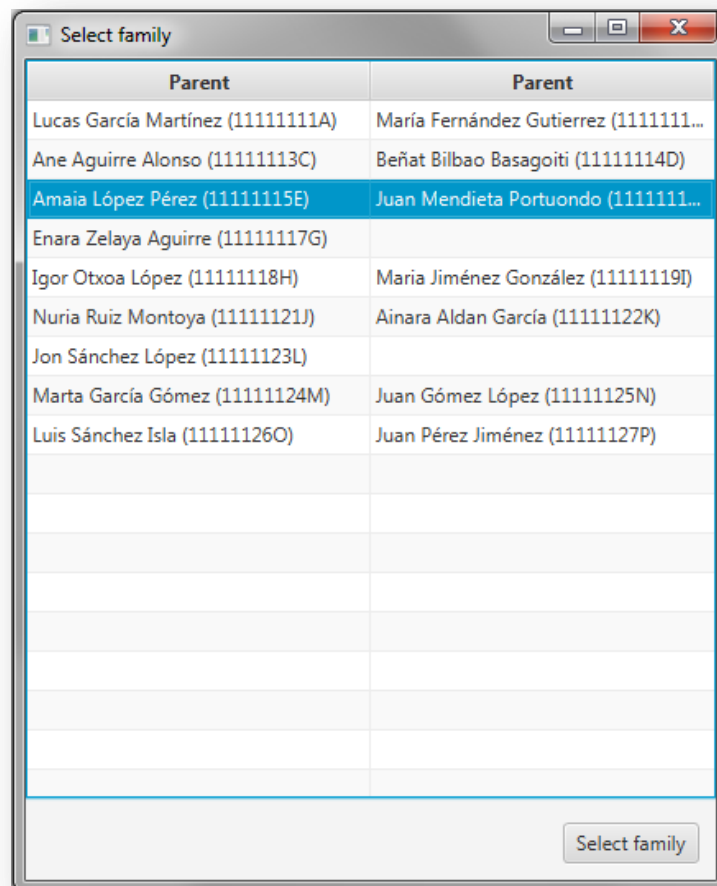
Select family

| Parent | Parent |
|---|---|
| Lucas García Martínez (11111111A) | María Fernández Gutierrez (1111111... |
| Ane Aguirre Alonso (11111113C) | Beñat Bilbao Basagoiti (11111114D) |
| Amaia López Pérez (11111115E) | Juan Mendieta Portuondo (1111111... |
| Enara Zelaya Aguirre (11111117G) | |
| Igor Otxoa López (11111118H) | Maria Jiménez González (11111119I) |
| Nuria Ruiz Montoya (11111121J) | Ainara Aldan García (11111122K) |
| Jon Sánchez López (11111123L) | |
| Marta García Gómez (11111124M) | Juan Gómez López (11111125N) |
| Luis Sánchez Isla (11111126O) | Juan Pérez Jiménez (11111127P) |

Select family